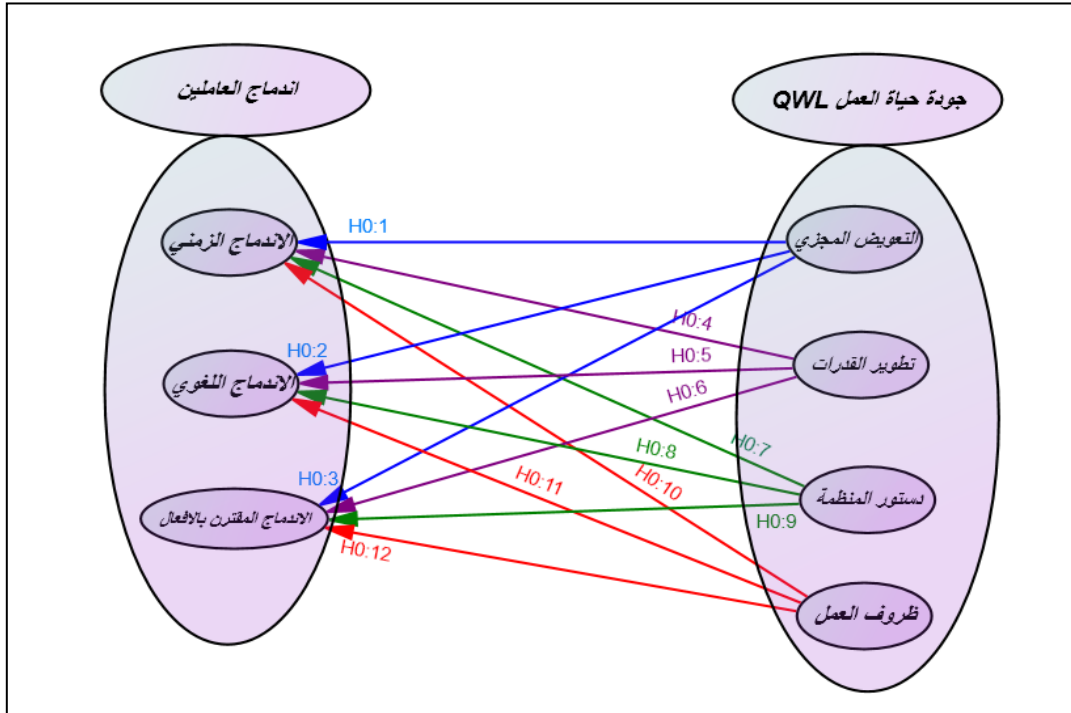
اندماج العاملين

جودة حياة العمل QWL

الاندماج الزمني

الاندماج اللغوي

الاندماج المقترن بالافعال

التعويض المجزي

تطوير القدرات

دستور المنظمة

ظروف العمل

H0:1

H0:2

H0:3

H0:4

H0:5

H0:6

H0:7

H0:8

H0:9

H0:10

H0:11

H0:12